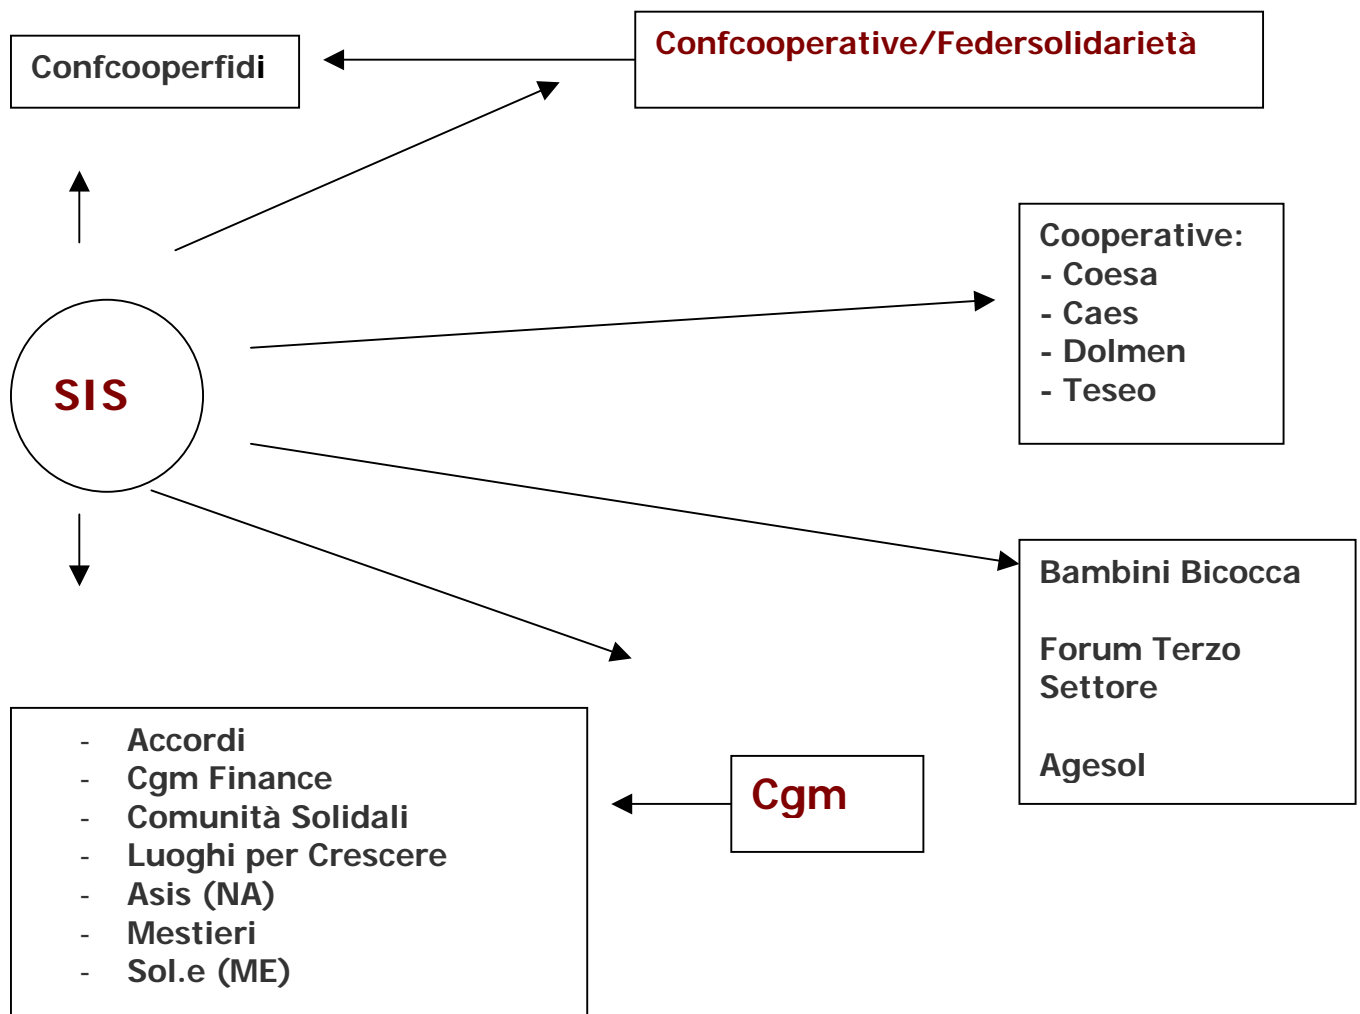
Confcooperfidi

Confcooperative/Federsolidarietà

SIS

Cooperative:
- Coesa
- Caes
- Dolmen
- Teseo

Bambini Bicocca

Forum Terzo Settore

Agesol

- Accordi
- Cgm Finance
- Comunità Solidali
- Luoghi per Crescere
- Asis (NA)
- Mestieri
- Sol.e (ME)

Cgm